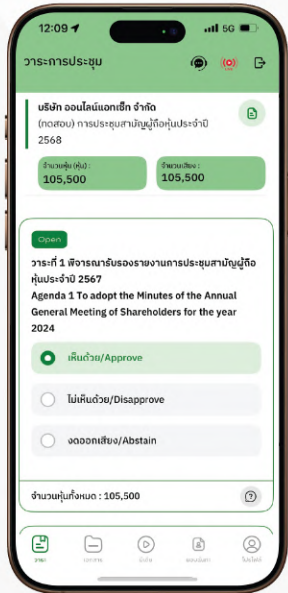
12:09 5G

วาระการประชุม

บริษัท ออนไลน์แอกเซ็ท จำกัด
(ทดสอบ) การประชุมสามัญผู้ถือหุ้นประจำปี 2568

จำนวนหุ้น (หุ้น) :
105,500

จำนวนเสียง :
105,500

Open

วาระที่ 1 พิจารณารับรองรายงานการประชุมสามัญผู้ถือหุ้นประจำปี 2567
Agenda 1 To adopt the Minutes of the Annual General Meeting of Shareholders for the year 2024

เห็นด้วย/Approve

ไม่เห็นด้วย/Disapprove

งดออกเสียง/Abstain

จำนวนหุ้นทั้งหมด : 105,500

วาระ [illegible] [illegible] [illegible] โปรไฟล์